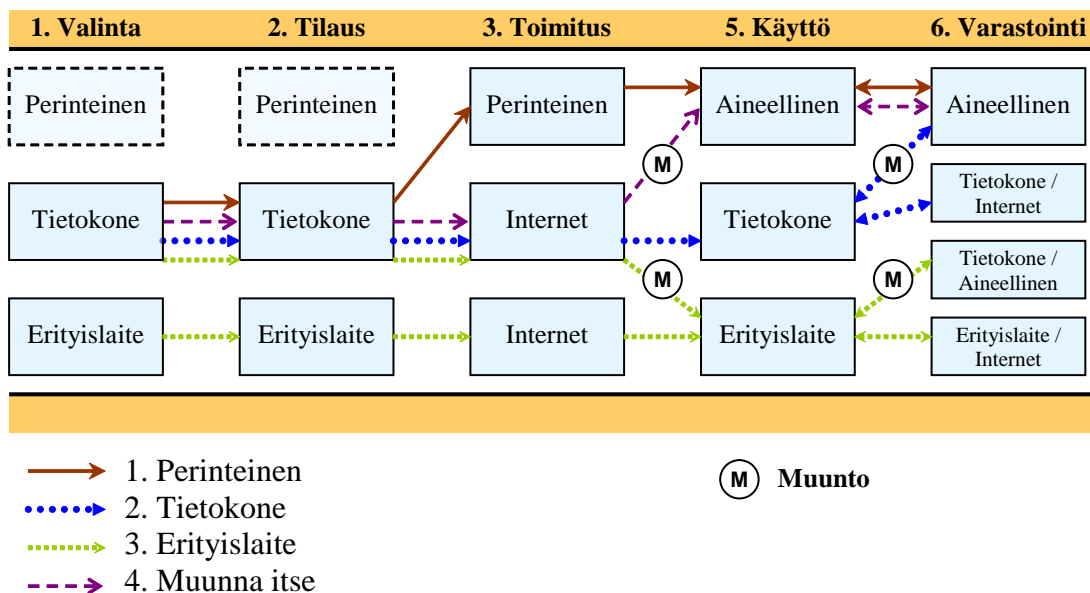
1. Valinta | 2. Tilaus | 3. Toimitus | 5. Käyttö | 6. Varastointi

Perinteinen
Tietokone
Erityislaite

Perinteinen
Tietokone
Erityislaite

Perinteinen
Internet
Internet

Aineellinen
Tietokone
Erityislaite

Aineellinen
Tietokone / Internet
Tietokone / Aineellinen
Erityislaite / Internet

M
M
M
M

1. Perinteinen
2. Tietokone
3. Erityislaite
4. Muunna itse

M Muunto